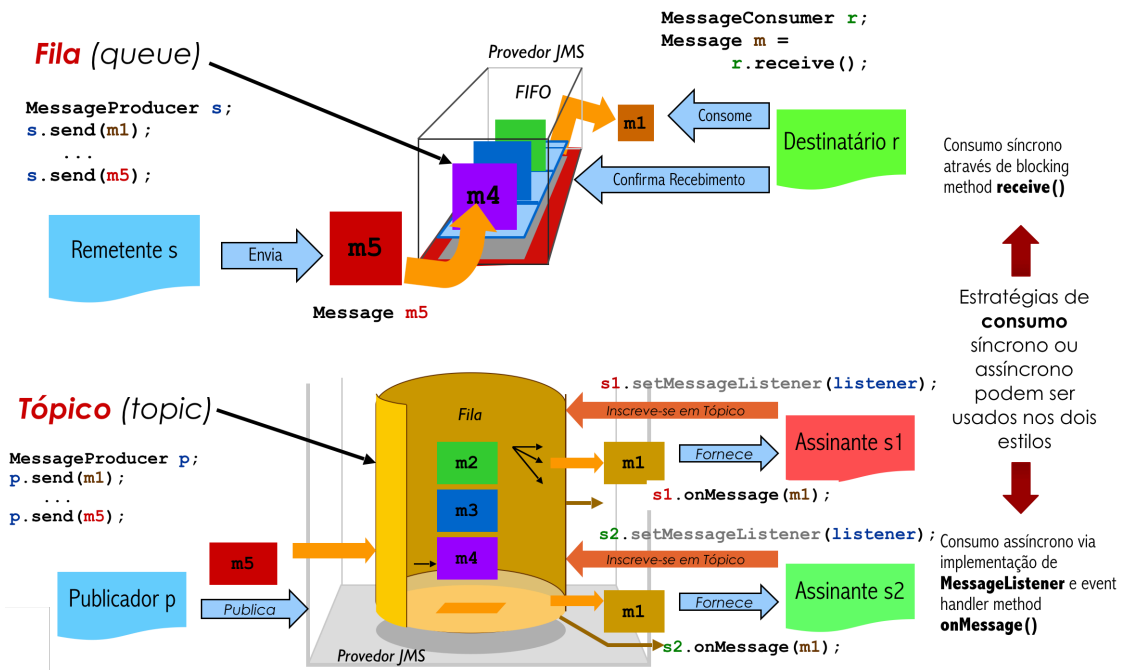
Fila (queue)

Provedor JMS

MessageConsumer r;
Message m =
r.receive();

FIFO

MessageProducer s;
s.send(m1);
...
s.send(m5);

m1

Consome

Destinatário r

Confirma Recebimento

m4

Consumo síncrono através de blocking method receive()

Remetente s

Envia

m5

Message m5

Estratégias de consumo síncrono ou assíncrono podem ser usados nos dois estilos

Tópico (topic)

s1.setMessageListener(listener);

Fila

Inscreve-se em Tópico

MessageProducer p;
p.send(m1);
...
p.send(m5);

m2

m1

Fornece

Assinante s1

s1.onMessage(m1);

m3

s2.setMessageListener(listener);

m5

m4

Inscreve-se em Tópico

Consumo assíncrono via implementação de MessageListener e event handler method onMessage()

Publicador p

Publica

m1

Fornece

Assinante s2

s2.onMessage(m1);

Provedor JMS